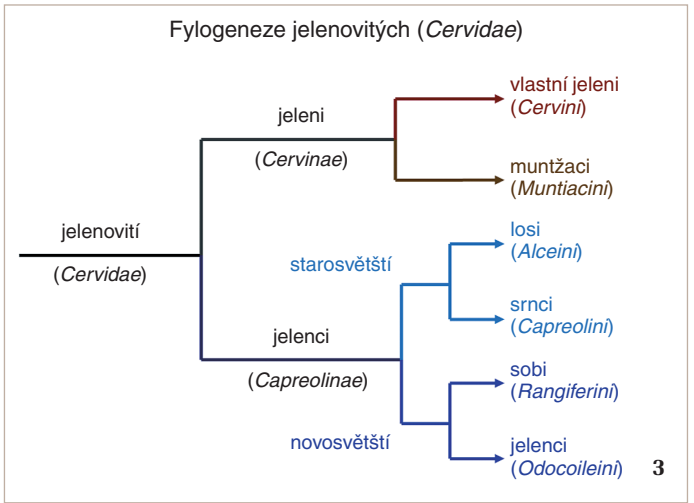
Fylogeneze jelenovitých (Cervidae)

jelenovití
(Cervidae)

jeleni
(Cervinae)

vlastní jeleni
(Cervini)

muntžaci
(Muntiacini)

jelenci
(Capreolinae)

starosvětští

losi
(Alceini)

srnci
(Capreolini)

novosvětští

sobi
(Rangiferini)

jelenci
(Odocoileini)

3